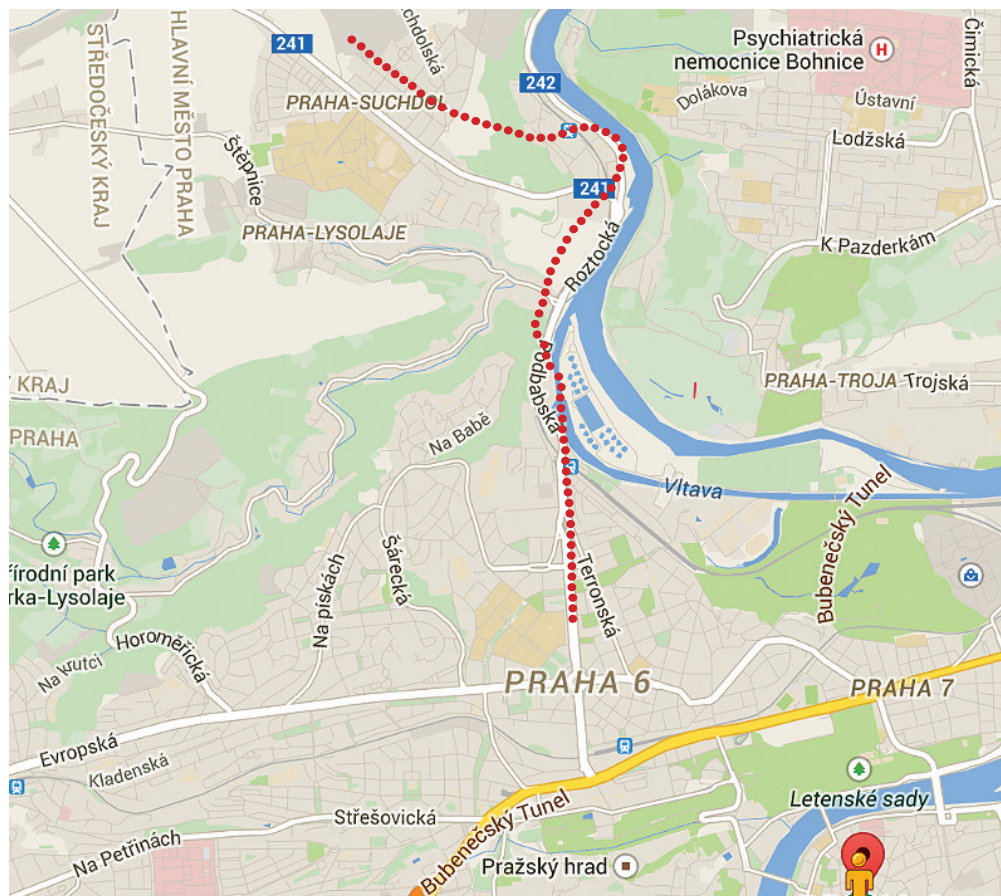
241
Suchdolská
STŘEDOČESKÝ KRAJ
HLAVNÍ MĚSTO PRAHA
PRAHA-SUCHDOL
242
Psychiatrická nemocnice Bohnice
Čimická
Dolákova
Ústavní
Lodžská
Štěpnice
241
PRAHA-LYSOLAJE
Roztocká
K Pazderkám
KRAJ
Podbabská
PRAHA-TROJA
Trojská
PRAHA
Na Babě
Vltava
Bubenečský Tunel
řírodní park
rka-Lysolaje
Na pískách
Šárecká
Terronská
Horoměřická
Na kutci
PRAHA 6
PRAHA 7
Evropská
Kladenská
Letenské sady
Střešovická
Bubenečský Tunel
Na Petřinách
Pražský hrad